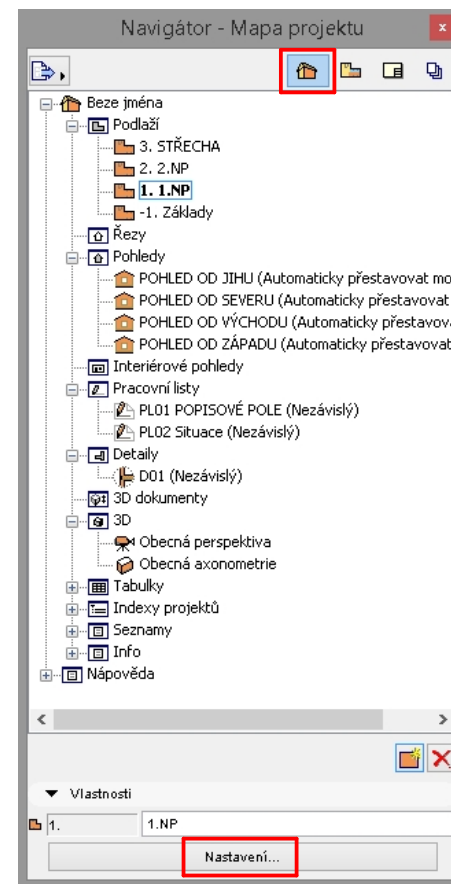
Navigátor - Mapa projektu

Beze jména
Podlaží
3. STŘECHA
2. 2.NP
1. 1.NP
-1. Základy
Řezy
Pohledy
POHLED OD JIHU (Automaticky přestavovat mo
POHLED OD SEVERU (Automaticky přestavovat
POHLED OD VÝCHODU (Automaticky přestavova
POHLED OD ZÁPADU (Automaticky přestavovat
Interiérové pohledy
Pracovní listy
PL01 POPISOVÉ POLE (Nezávislý)
PL02 Situace (Nezávislý)
Detaily
D01 (Nezávislý)
3D dokumenty
3D
Obecná perspektiva
Obecná axonometrie
Tabulky
Indexy projektů
Seznamy
Info
Nápověda

Vlastnosti
1. 1.NP
Nastavení...